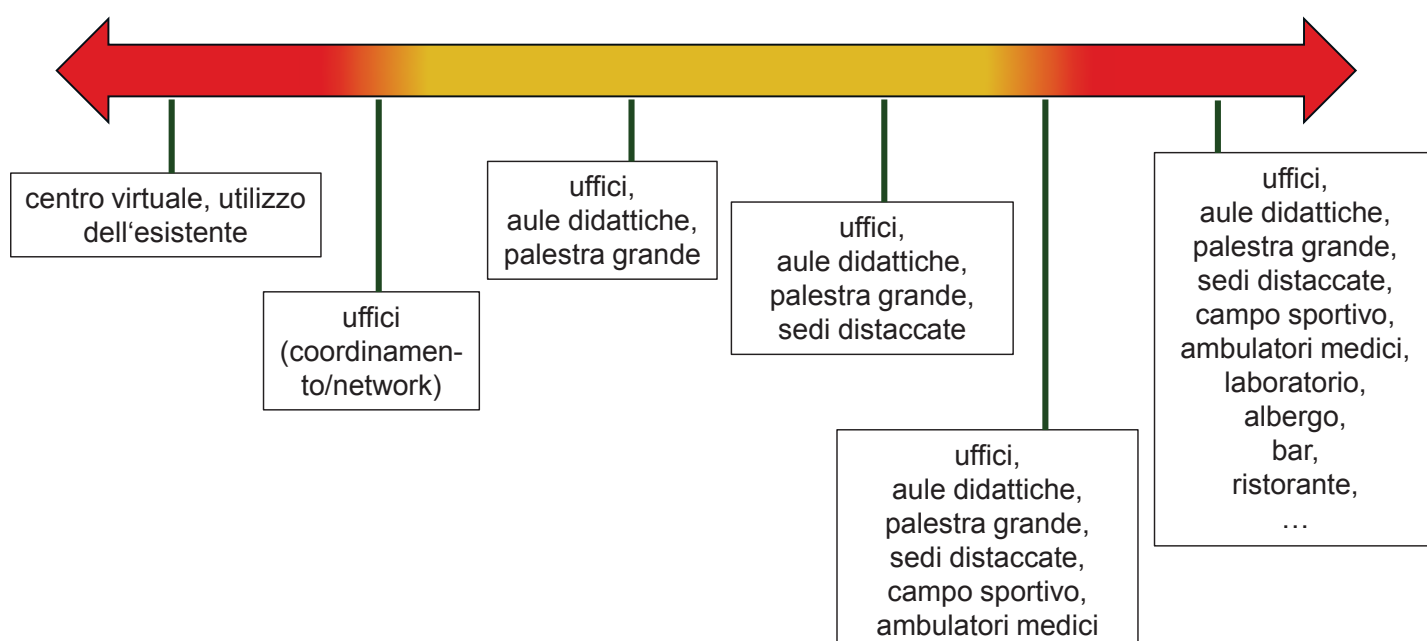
centro virtuale, utilizzo dell‘esistente

uffici (coordinamento/network)

uffici, aule didattiche, palestra grande

uffici, aule didattiche, palestra grande, sedi distaccate

uffici, aule didattiche, palestra grande, sedi distaccate, campo sportivo, ambulatori medici

uffici, aule didattiche, palestra grande, sedi distaccate, campo sportivo, ambulatori medici, laboratorio, albergo, bar, ristorante, …